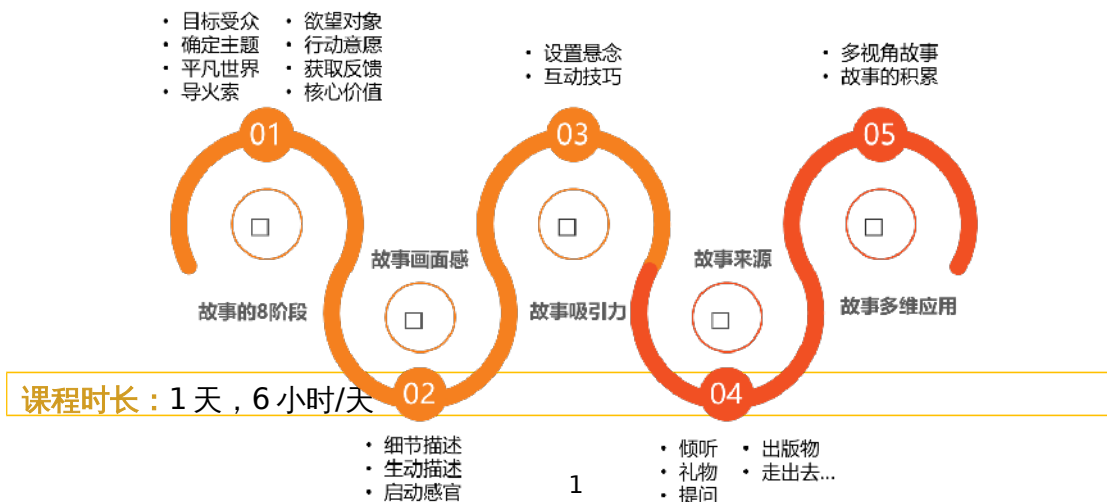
• 目标受众
• 确定主题
• 平凡世界
• 导火索

• 欲望对象
• 行动意愿
• 获取反馈
• 核心价值

• 设置悬念
• 互动技巧

• 多视角故事
• 故事的积累

01

03

05

故事画面感

故事来源

故事的8阶段

故事吸引力

故事多维应用

课程时长：1 天，6 小时/天

02

04

• 细节描述
• 生动描述
• 启动感官

• 倾听
• 礼物
• 提问

• 出版物
• 走出去...

1